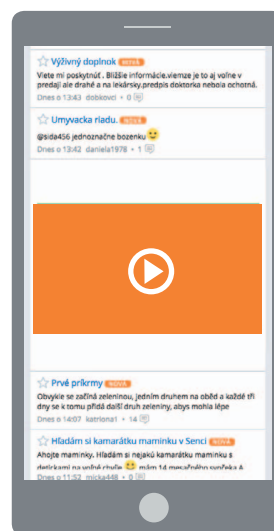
Výživný doplnok NOVÁ
Viete mi poskytnúť . Bližšie informácie.viemze je to aj volne v predaji ale drahé a na lekársky.predpis doktorka nebola ochotná.
Dnes o 13:43 dobkovci • 0

Umyvacka riadu. NOVÁ
@sida456 jednoznačne bozenku
Dnes o 13:42 daniela1978 • 1

Prvé príkrmy NOVÁ
Obvykle se začíná zeleninou, jedním druhem na oběd a každé tři dny se k tomu přidá další druh zeleniny, abys mohla lépe
Dnes o 14:07 katrional • 14

Hľadám si kamarátku maminku v Senci NOVÁ
Ahojte maminky. Hľadám si nejakú kamarátku maminku s detickami na volné chvíle mám 14 mesačného synčeka A
Dnes o 11:52 micka448 • 0